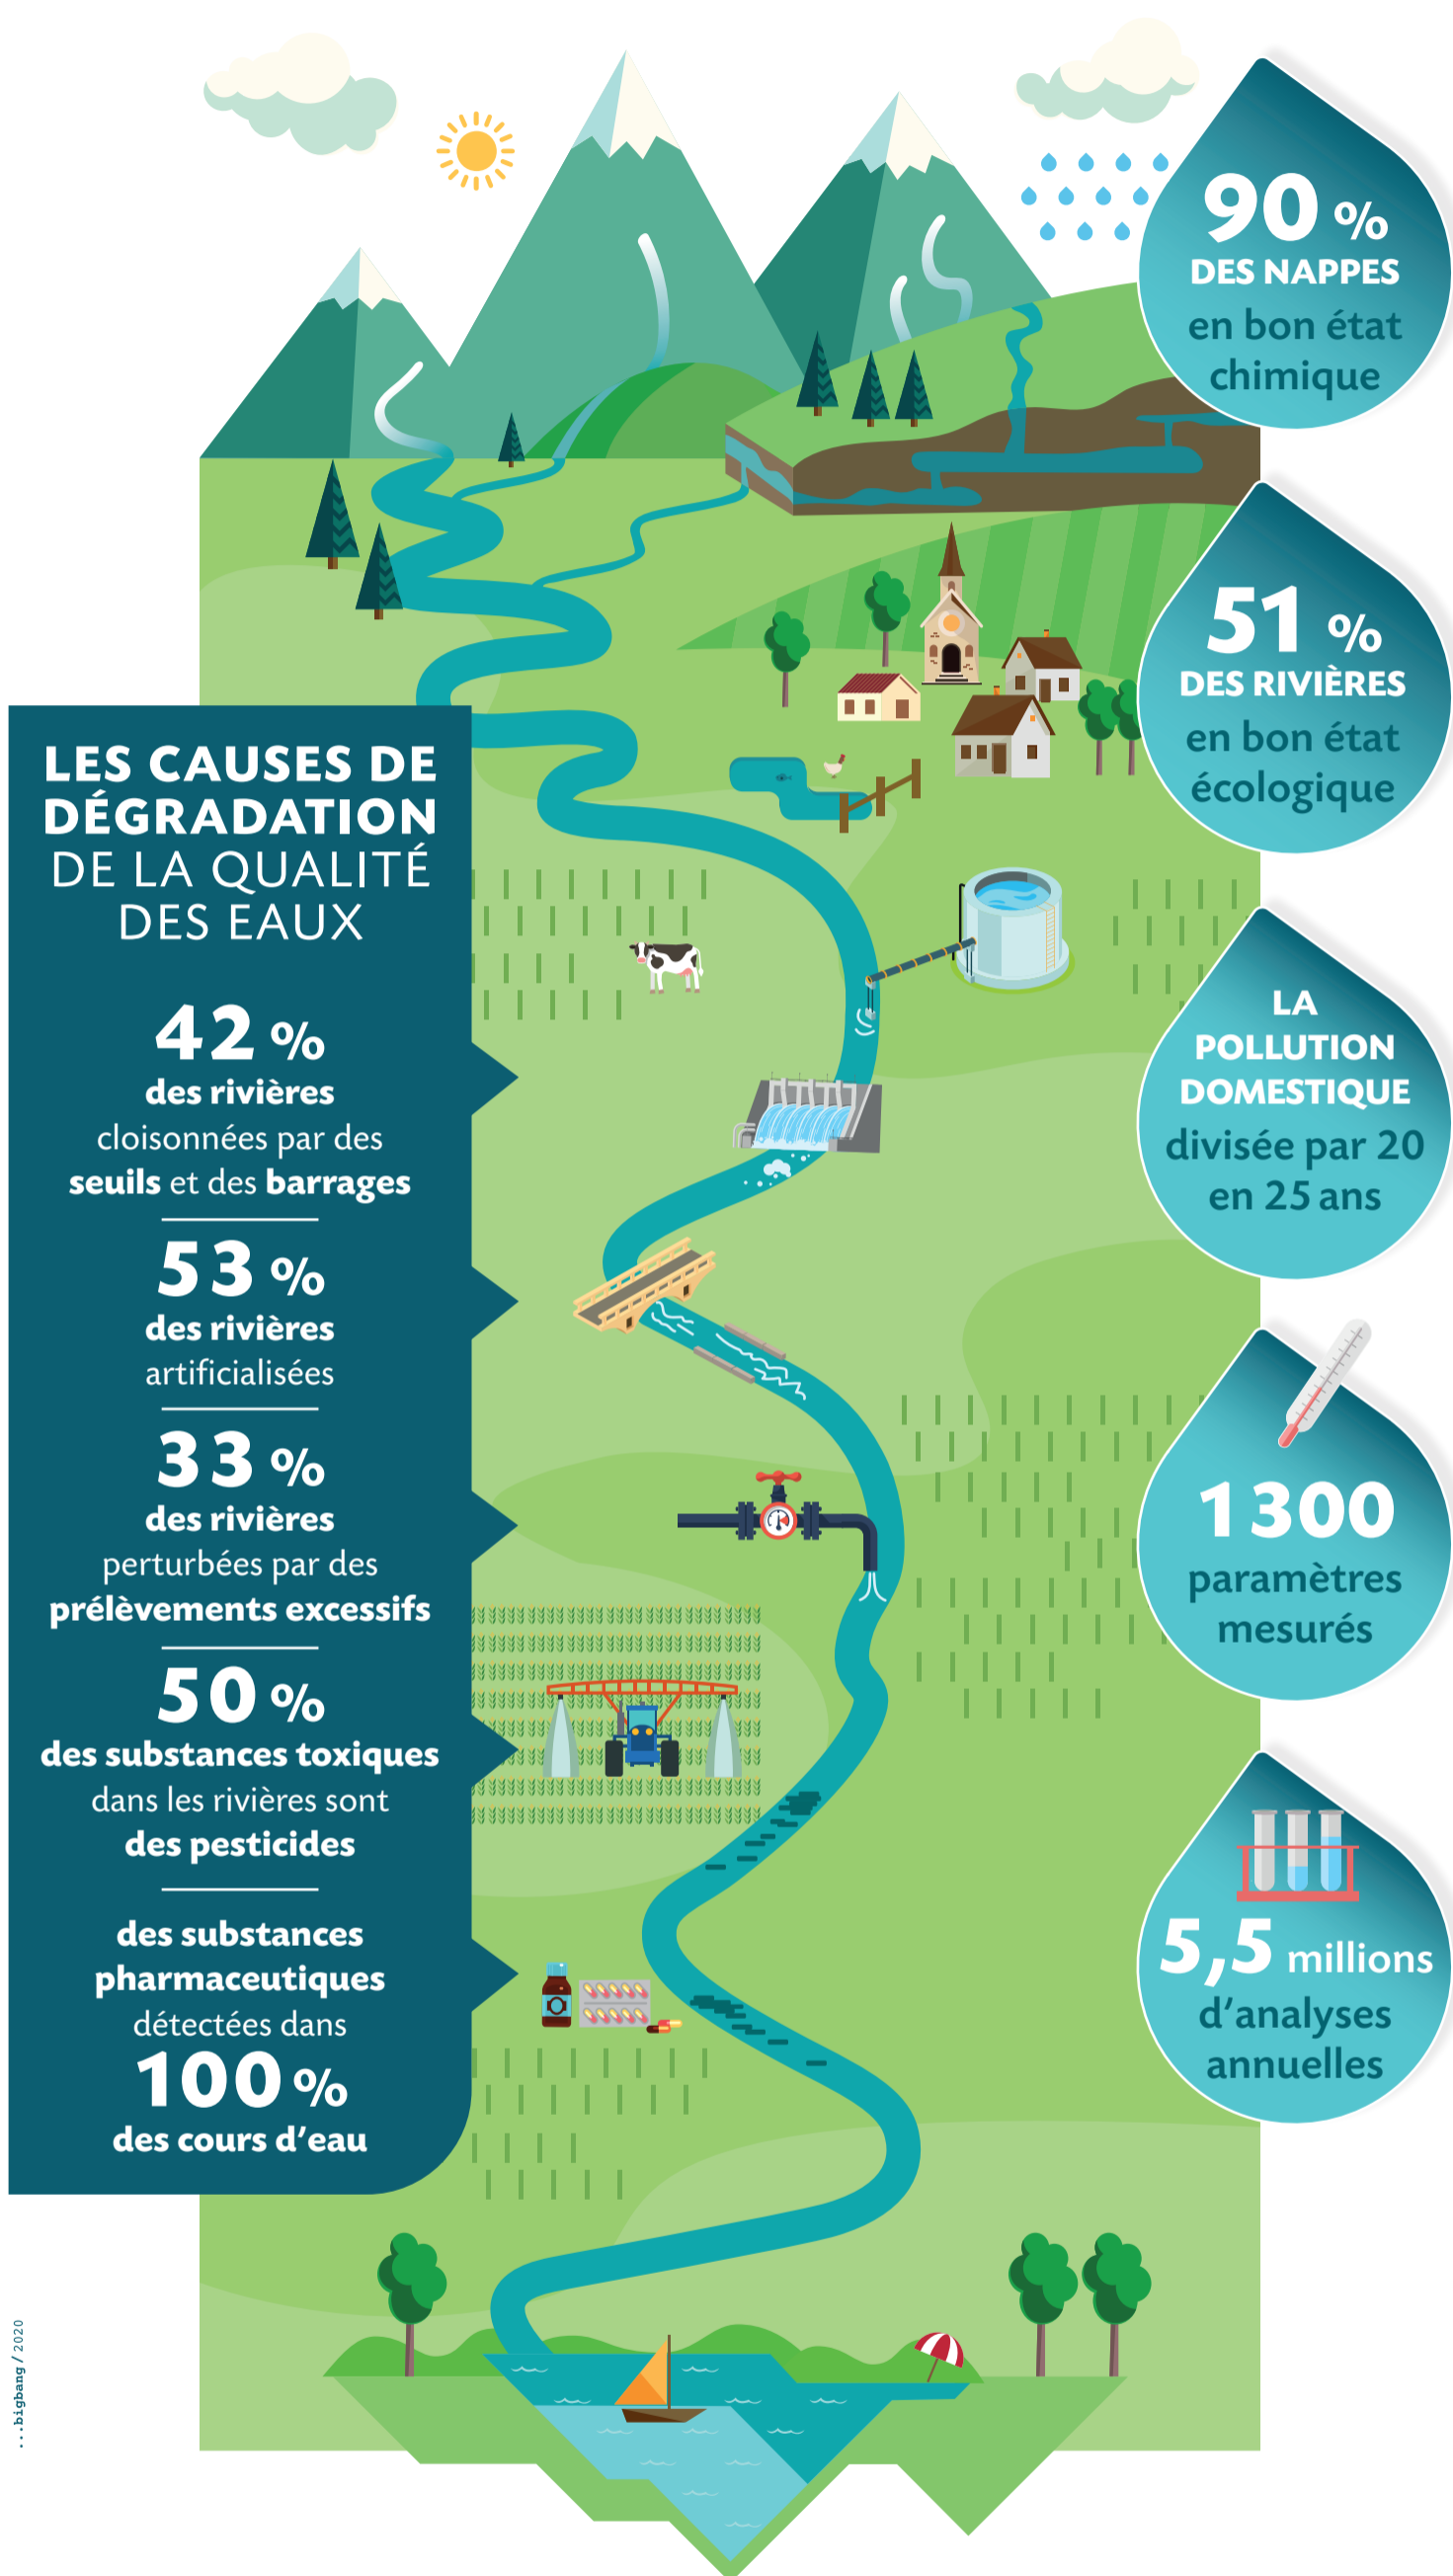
90 %
DES NAPPES
en bon état chimique

51 %
DES RIVIÈRES
en bon état écologique

LES CAUSES DE DÉGRADATION DE LA QUALITÉ DES EAUX

42 %
des rivières cloisonnées par des seuils et des barrages

53 %
des rivières artificialisées

33 %
des rivières perturbées par des prélèvements excessifs

50 %
des substances toxiques dans les rivières sont des pesticides

des substances pharmaceutiques détectées dans
100 %
des cours d'eau

LA POLLUTION DOMESTIQUE
divisée par 20 en 25 ans

1300
paramètres mesurés

5,5 millions
d'analyses annuelles

...bigbang / 2020